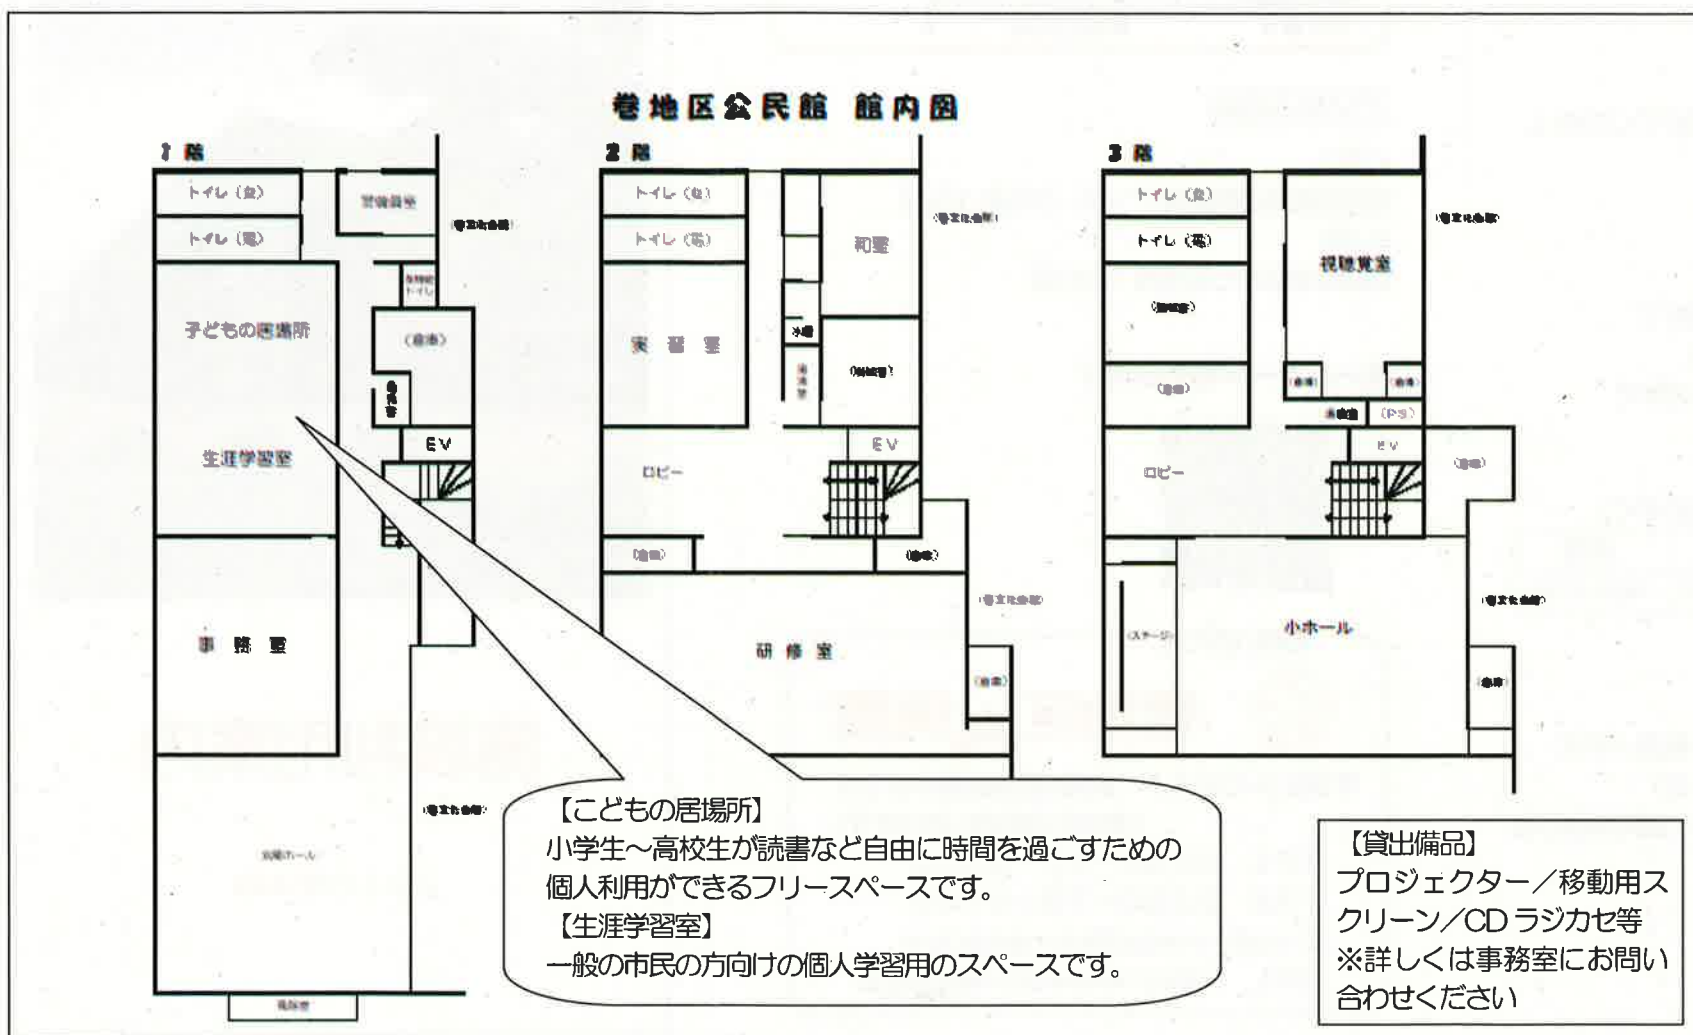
巻地区公民館 館内図

1階

トイレ（女）

トイレ（男）

警備員室

（巻文化会館）

多目的トイレ

子どもの居場所

（倉庫）

生涯学習室

EV

事務室

（巻文化会館）

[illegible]ホール

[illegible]

2階

トイレ（女）

トイレ（男）

和室

（巻文化会館）

実習室

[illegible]

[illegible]

（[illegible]）

ロビー

EV

（倉庫）

（倉庫）

（巻文化会館）

研修室

（倉庫）

3階

トイレ（女）

トイレ（男）

視聴覚室

（巻文化会館）

（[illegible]）

（倉庫）

（倉庫）

（倉庫）

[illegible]

（PS）

ロビー

EV

（倉庫）

（ステージ）

小ホール

（巻文化会館）

（倉庫）

【こどもの居場所】
小学生～高校生が読書など自由に時間を過ごすための個人利用ができるフリースペースです。
【生涯学習室】
一般の市民の方向けの個人学習用のスペースです。

【貸出備品】
プロジェクター／移動用スクリーン／CDラジカセ等
※詳しくは事務室にお問い合わせください